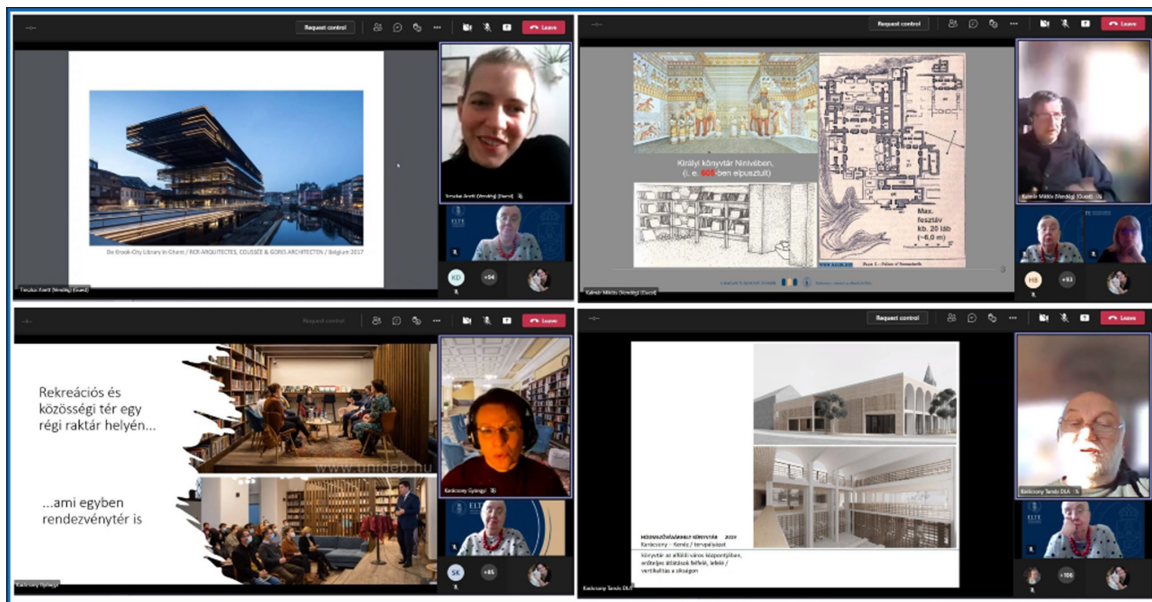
Request control

Leave

De Krook-City Library in Ghent / RCR ARQUITECTES, COUSSÉE & GORIS ARCHITECTEN / Belgium 2017

Tenczer Anett (Vendég) (Guest)

KD

+54

Request control

Leave

Királyi könyvtár Ninivében, (i. e. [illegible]-ben elpusztult)

Max. fesztáv kb. 20 láb (~6,0 m)

Kálnoki Miklós (Vendég) (Guest)

HB

+53

Request control

Leave

Rekreációs és közösségi tér egy régi raktár helyén...

...ami egyben rendezvénytér is

www.unideb.hu

Karácsony Gyöngyi

SK

+85

Request control

Leave

Karácsony Tamás DLA

+106

Karácsony Tamás DLA